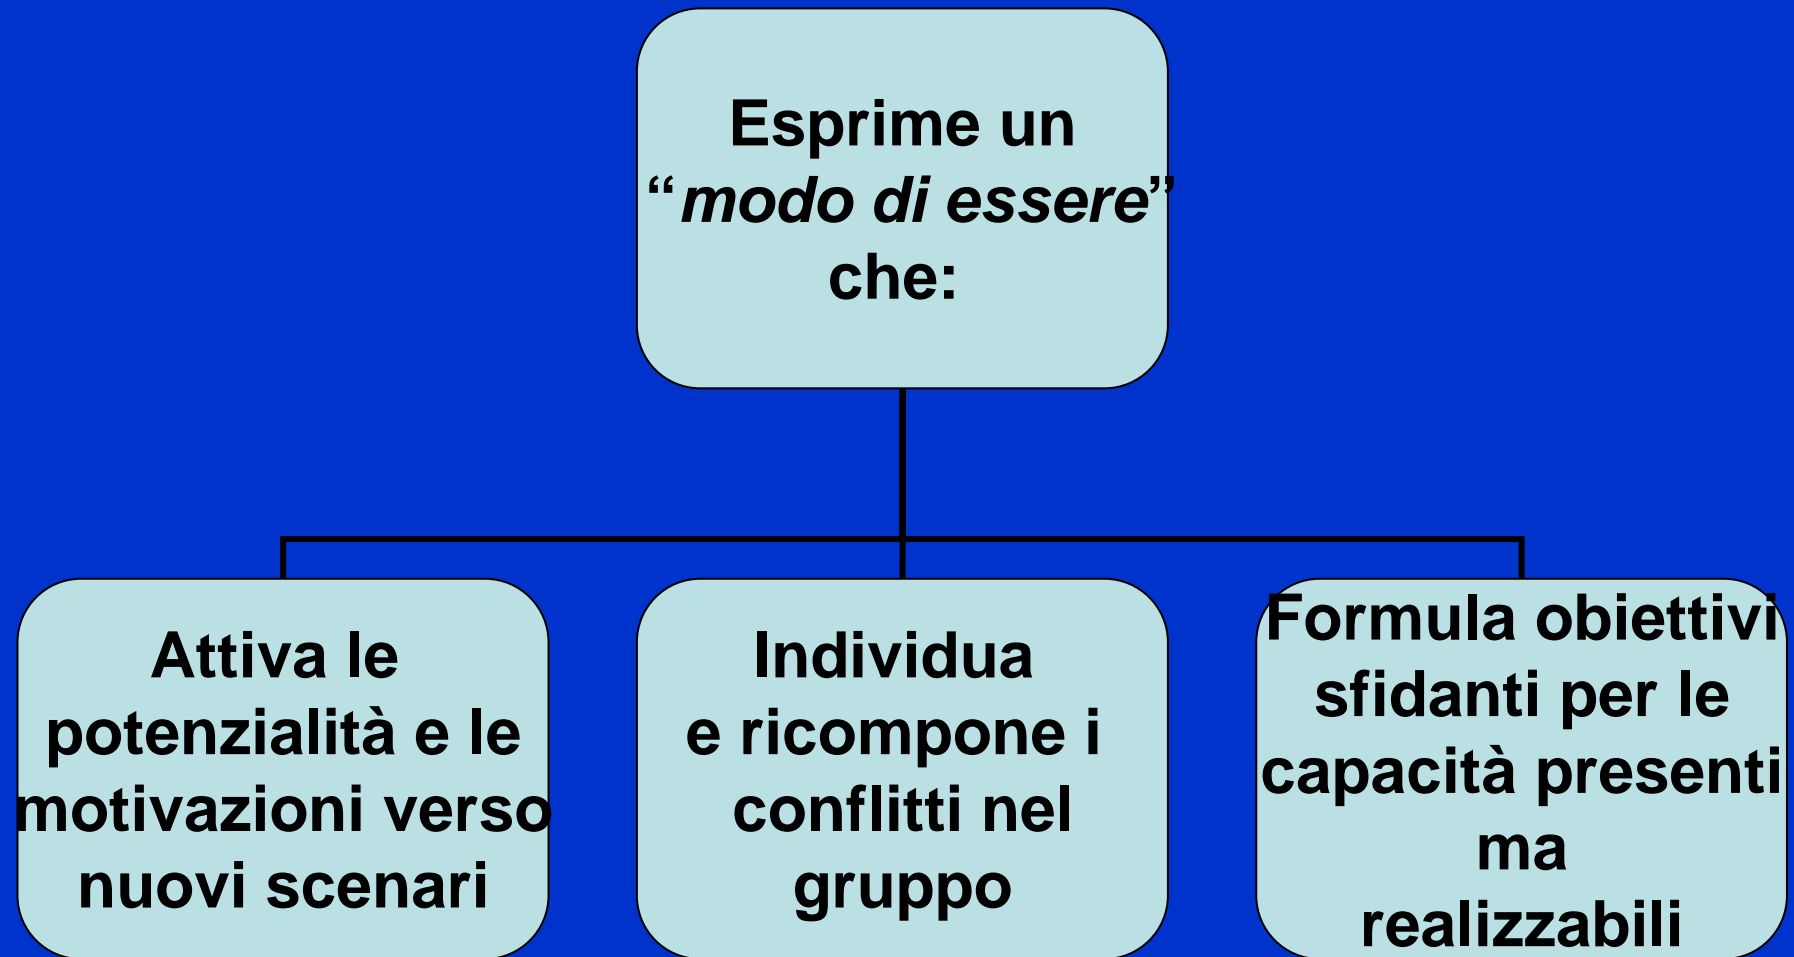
Esprime un "*modo di essere*" che:

Attiva le potenzialità e le motivazioni verso nuovi scenari

Individua e ricompone i conflitti nel gruppo

Formula obiettivi sfidanti per le capacità presenti ma realizzabili